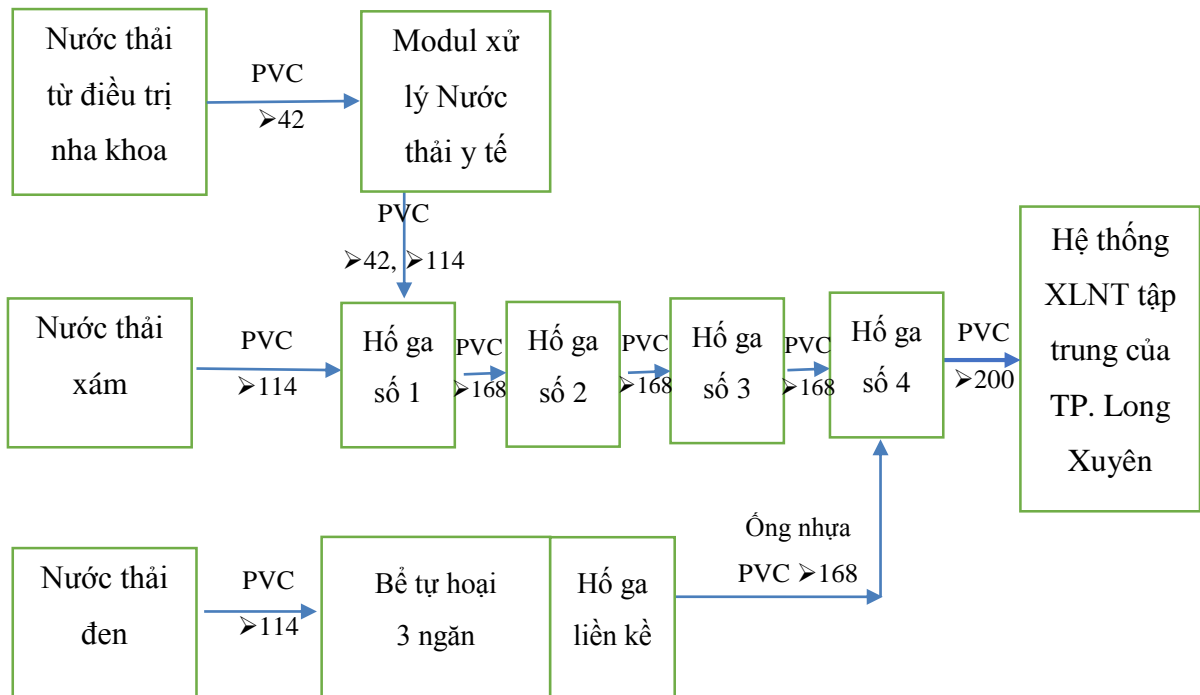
Nước thải từ điều trị nha khoa

PVC
➢42

Modul xử lý Nước thải y tế

PVC
➢42, ➢114

Hệ thống XLNT tập trung của TP. Long Xuyên

Nước thải xám

PVC
➢114

Hố ga số 1

PVC
➢168

Hố ga số 2

PVC
➢168

Hố ga số 3

PVC
➢168

Hố ga số 4

PVC
➢200

Nước thải đen

PVC
➢114

Bể tự hoại 3 ngăn

Hố ga liền kề

Ống nhựa PVC ➢168